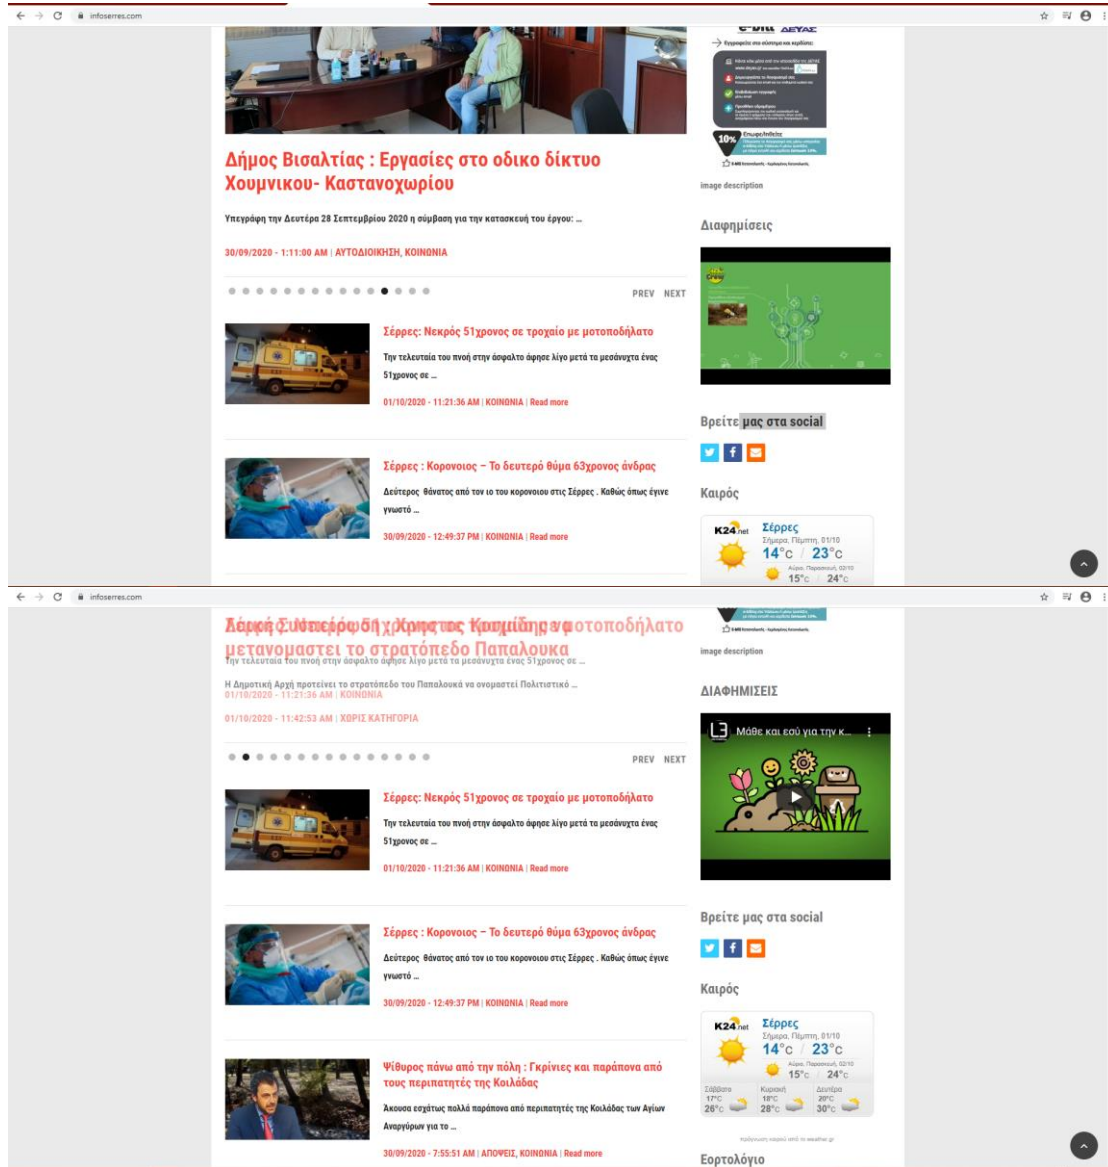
infoserres.com

Δήμος Βισαλτίας : Εργασίες στο οδικο δίκτυο Χουμνικου- Καστανοχωρίου

Υπεγράφη την Δευτέρα 28 Σεπτεμβρίου 2020 η σύμβαση για την κατασκευή του έργου: ...

30/09/2020 - 1:11:00 AM | ΑΥΤΟΔΙΟΙΚΗΣΗ, ΚΟΙΝΩΝΙΑ

PREV NEXT

Σέρρες: Νεκρός 51χρονος σε τροχαίο με μοτοποδήλατο

Την τελευταία του πνοή στην άσφαλτο άφησε λίγο μετά τα μεσάνυχτα ένας 51χρονος σε ...

01/10/2020 - 11:21:36 AM | ΚΟΙΝΩΝΙΑ | Read more

Σέρρες : Κορονοιος – Το δευτερό θύμα 63χρονος άνδρας

Δεύτερος θάνατος από τον ιο του κορονοιου στις Σέρρες . Καθώς όπως έγινε γνωστό ...

30/09/2020 - 12:49:37 PM | ΚΟΙΝΩΝΙΑ | Read more

image description

Διαφημίσεις

Βρείτε μας στα social

Καιρός

K24.net Σέρρες Σήμερα, Πέμπτη, 01/10 14°c / 23°c Αύριο, Παρασκευή, 02/10 15°c / 24°c

infoserres.com

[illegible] μετανομαστει το στρατόπεδο Παπαλουκα

Την τελευταία του πνοή στην άσφαλτο άφησε λίγο μετά τα μεσάνυχτα ένας 51χρονος σε ...

Η Δημοτική Αρχή προτείνει το στρατόπεδο του Παπαλουκά να ονομαστεί Πολιτιστικό ...

01/10/2020 - 11:21:36 AM | ΚΟΙΝΩΝΙΑ

01/10/2020 - 11:42:53 AM | ΧΩΡΙΣ ΚΑΤΗΓΟΡΙΑ

PREV NEXT

Σέρρες: Νεκρός 51χρονος σε τροχαίο με μοτοποδήλατο

Την τελευταία του πνοή στην άσφαλτο άφησε λίγο μετά τα μεσάνυχτα ένας 51χρονος σε ...

01/10/2020 - 11:21:36 AM | ΚΟΙΝΩΝΙΑ | Read more

Σέρρες : Κορονοιος – Το δευτερό θύμα 63χρονος άνδρας

Δεύτερος θάνατος από τον ιο του κορονοιου στις Σέρρες . Καθώς όπως έγινε γνωστό ...

30/09/2020 - 12:49:37 PM | ΚΟΙΝΩΝΙΑ | Read more

Ψίθυρος πάνω από την πόλη : Γκρίνιες και παράπονα από τους περιπατητές της Κοιλάδας

Άκουσα εσχάτως πολλά παράπονα από περιπατητές της Κοιλάδας των Αγίων Αναργύρων για το ...

30/09/2020 - 7:55:51 AM | ΑΠΟΨΕΙΣ, ΚΟΙΝΩΝΙΑ | Read more

image description

ΔΙΑΦΗΜΙΣΕΙΣ

Μάθε και εσύ για την κ...

Βρείτε μας στα social

Καιρός

K24.net Σέρρες Σήμερα, Πέμπτη, 01/10 14°c / 23°c Αύριο, Παρασκευή, 02/10 15°c / 24°c
Σάββατο 17°C 26°c Κυριακή 18°C 28°c Δευτέρα 20°C 30°c

Εορτολόγιο